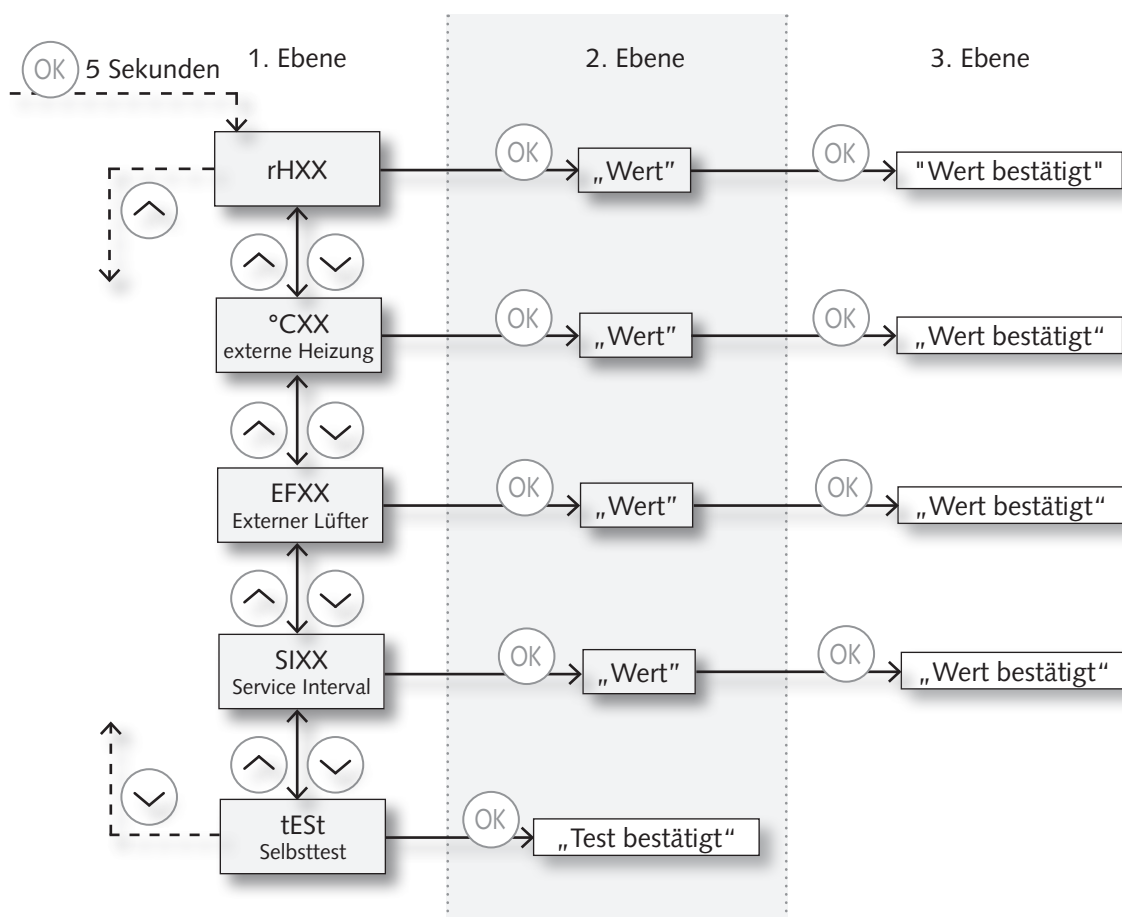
OK 5 Sekunden

1. Ebene

2. Ebene

3. Ebene

rHXX

OK

„Wert"

OK

"Wert bestätigt"

°CXX
externe Heizung

OK

„Wert"

OK

„Wert bestätigt“

EFXX
Externer Lüfter

OK

„Wert"

OK

„Wert bestätigt“

SIXX
Service Interval

OK

„Wert"

OK

„Wert bestätigt“

tESt
Selbsttest

OK

„Test bestätigt“